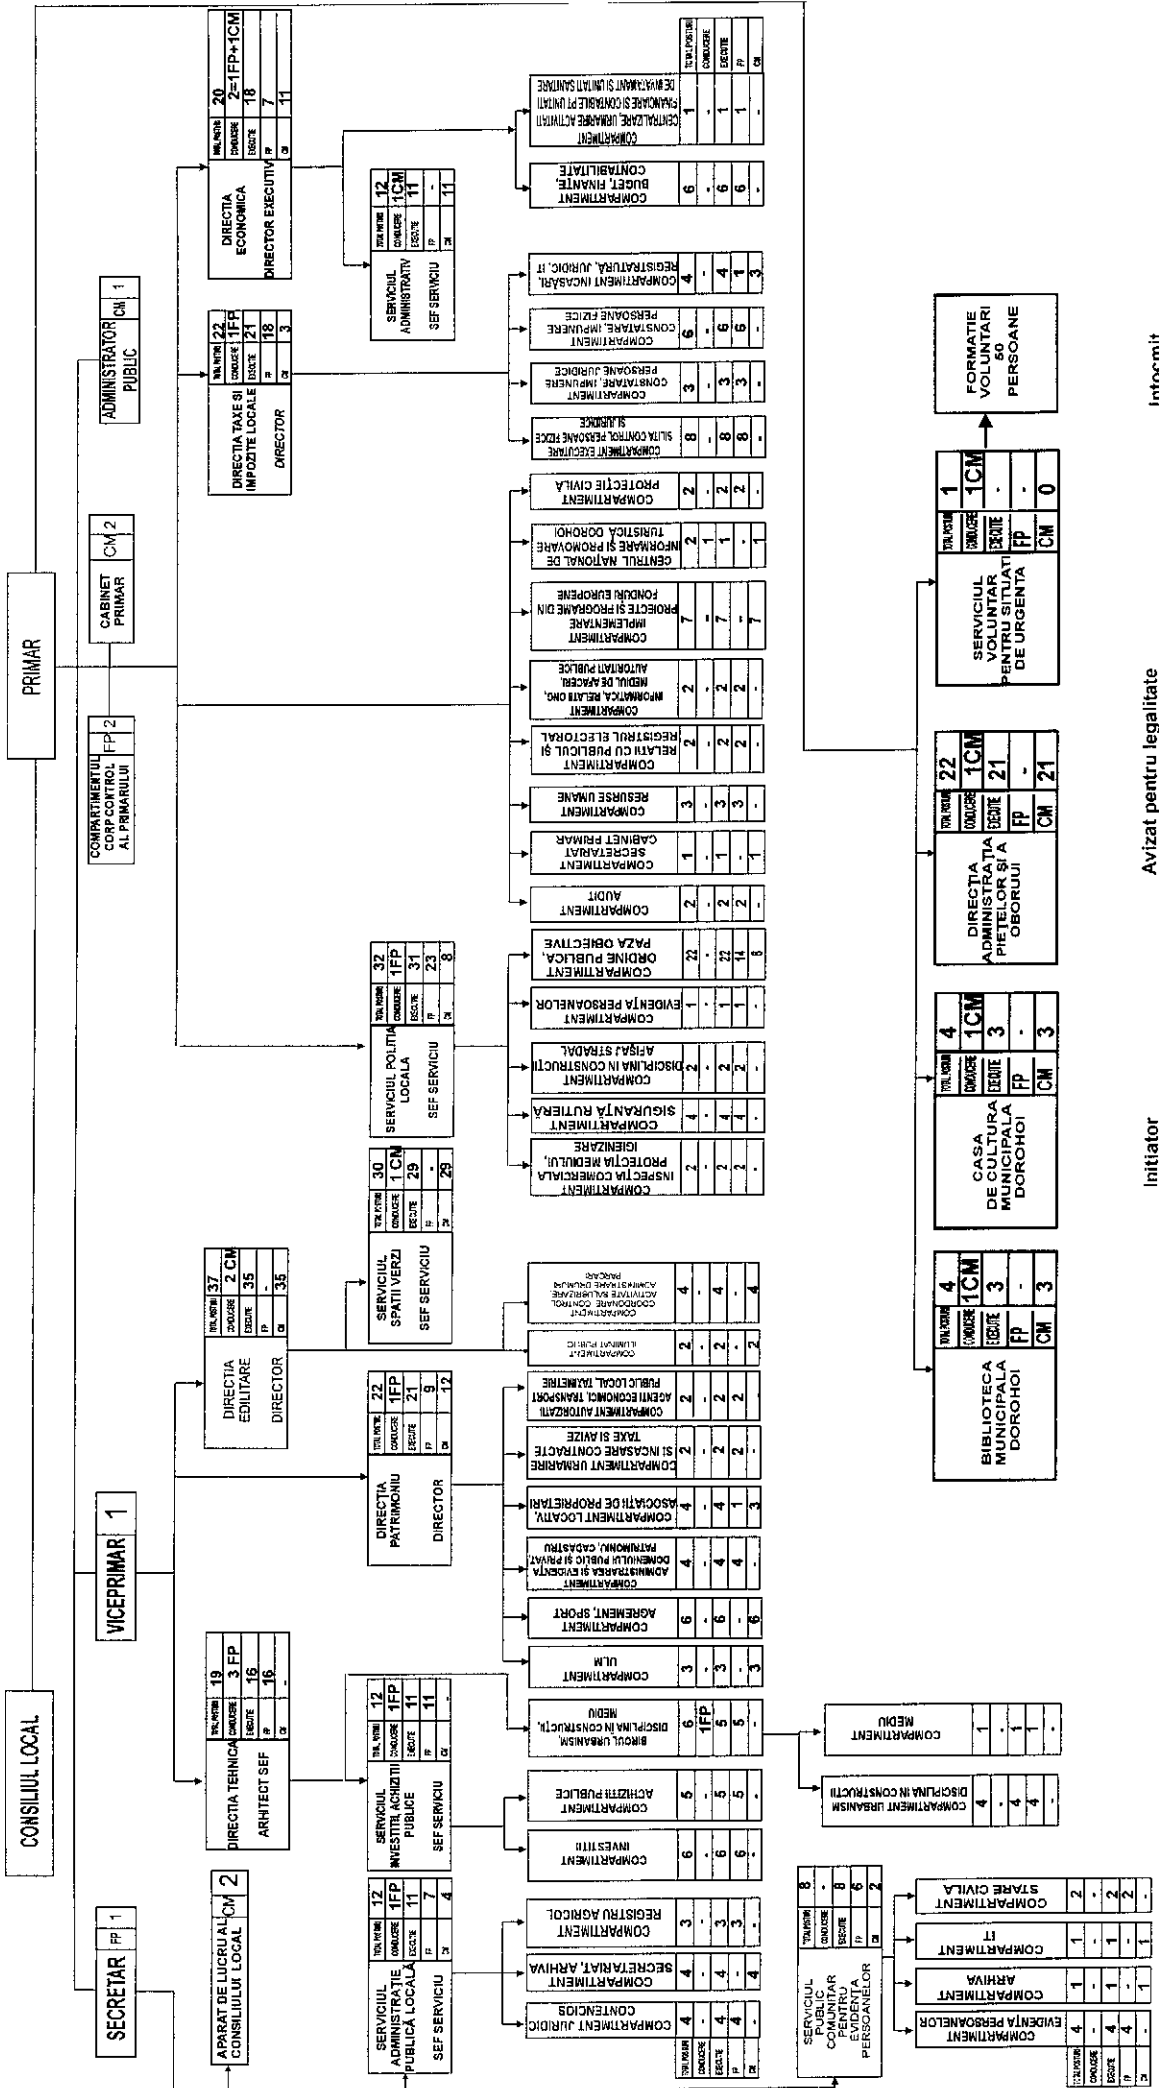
CONSILIUL LOCAL

PRIMAR

SECRETAR FP 1

VICEPRIMAR 1

ADMINISTRATOR PUBLIC CM 1

CABINET PRIMAR CM 2

COMPARTIMENTUL CORP CONTROL AL PRIMARULUI FP 2

APARAT DE LUCRU AL CONSILIULUI LOCAL CM 2

SERVICIUL ADMINISTRAȚIE PUBLICĂ LOCALĂ
SEF SERVICIU

| TOTAL POSTURI | 12 |
|---|---|
| CONDUCERE | 1FP |
| EXECUTIE | 11 |
| FP | 7 |
| CM | 4 |

COMPARTIMENT JURIDIC CONTENCIOS 4 - 4 4 -
COMPARTIMENT SECRETARIAT, ARHIVA 4 - 4 - 4
COMPARTIMENT REGISTRU AGRICOL 3 - 3 3 -

SERVICIUL PUBLIC COMUNITAR PENTRU EVIDENȚA PERSOANELOR

| TOTAL POSTURI | 8 |
|---|---|
| CONDUCERE | - |
| EXECUTIE | 8 |
| FP | 6 |
| CM | 2 |

COMPARTIMENT EVIDENȚA PERSOANELOR 4 - 4 4 -
COMPARTIMENT ARHIVA 1 - 1 1 -
COMPARTIMENT IT 1 - 1 - 1
COMPARTIMENT STARE CIVILA 2 - 2 2 -

DIRECTIA TEHNICA
ARHITECT SEF

| TOTAL POSTURI | 19 |
|---|---|
| CONDUCERE | 3 FP |
| EXECUTIE | 16 |
| FP | 16 |
| CM | - |

SERVICIUL INVESTITII, ACHIZITII PUBLICE
SEF SERVICIU

| TOTAL POSTURI | 12 |
|---|---|
| CONDUCERE | 1FP |
| EXECUTIE | 11 |
| FP | 11 |
| CM | - |

COMPARTIMENT INVESTITII 6 - 6 6 -
COMPARTIMENT ACHIZITII PUBLICE 5 - 5 5 -
BIROUL URBANISM, DISCIPLINA IN CONSTRUCTII, MEDIU 6 1FP 5 5 -
COMPARTIMENT URBANISM DISCIPLINA IN CONSTRUCTII 4 - 4 4 -
COMPARTIMENT MEDIU 1 - 1 1 -

DIRECTIA PATRIMONIU
DIRECTOR

| TOTAL POSTURI | 22 |
|---|---|
| CONDUCERE | 1FP |
| EXECUTIE | 21 |
| FP | 9 |
| CM | 12 |

COMPARTIMENT ULM 3 - 3 - 3
COMPARTIMENT AGREMENT, SPORT 6 - 6 - 6
COMPARTIMENT ADMINISTRAREA ŞI EVIDENȚA DOMENIULUI PUBLIC ŞI PRIVAT, PATRIMONIU, CADASTRU 4 - 4 4 -
COMPARTIMENT LOCATIV, ASOCIAȚII DE PROPRIETARI 4 - 4 1 3
COMPARTIMENT URMARIRE ŞI INCASARE CONTRACTE TAXE SI AVIZE 2 - 2 2 -
COMPARTIMENT AUTORIZATII AGENTI ECONOMICI, TRANSPORT PUBLIC LOCAL, TAXIMETRIE 2 - 2 2 -

DIRECTIA EDILITARE
DIRECTOR

| TOTAL POSTURI | 37 |
|---|---|
| CONDUCERE | 2 CM |
| EXECUTIE | 35 |
| FP | - |
| CM | 35 |

COMPARTIMENT ILUMINAT PUBLIC 2 - 2 - 2
COMPARTIMENT COORDONARE CONTROL ACTIVITATE SALUBRIZARE ADMINISTRARE DRUMURI PARCARI 4 - 4 - 4

SERVICIUL SPATII VERZI
SEF SERVICIU

| TOTAL POSTURI | 30 |
|---|---|
| CONDUCERE | 1 CM |
| EXECUTIE | 29 |
| FP | - |
| CM | 29 |

SERVICIUL POLITIA LOCALA
SEF SERVICIU

| TOTAL POSTURI | 32 |
|---|---|
| CONDUCERE | 1FP |
| EXECUTIE | 31 |
| FP | 23 |
| CM | 8 |

COMPARTIMENT INSPECȚIA COMERCIALA PROTECȚIA MEDIULUI, IGIENIZARE 2 - 2 2 -
COMPARTIMENT SIGURANȚA RUTIERA 4 - 4 4 -
COMPARTIMENT DISCIPLINA IN CONSTRUCTII AFIŞAJ STRADAL 2 - 2 2 -
COMPARTIMENT EVIDENȚA PERSOANELOR 1 - 1 1 -
COMPARTIMENT ORDINE PUBLICA, PAZA OBIECTIVE 22 - 22 14 8

COMPARTIMENT AUDIT 2 - 2 2 -
COMPARTIMENT SECRETARIAT CABINET PRIMAR 1 - 1 - 1
COMPARTIMENT RESURSE UMANE 3 - 3 3 -
COMPARTIMENT RELATII CU PUBLICUL ŞI REGISTRUL ELECTORAL 2 - 2 2 -
COMPARTIMENT INFORMATICA, RELATII ONG, MEDIUL DE AFACERI, AUTORITATI PUBLICE 2 - 2 2 -
COMPARTIMENT IMPLEMENTARE PROIECTE SI PROGRAME DIN FONDURI EUROPENE 7 - 7 - 7
CENTRUL NATIONAL DE INFORMARE ŞI PROMOVARE TURISTICA DOROHOI 2 - 1 1 - 1
COMPARTIMENT PROTECȚIE CIVILA 2 - 2 2 -

DIRECTIA TAXE SI IMPOZITE LOCALE
DIRECTOR

| TOTAL POSTURI | 22 |
|---|---|
| CONDUCERE | 1FP |
| EXECUTIE | 21 |
| FP | 18 |
| CM | 3 |

COMPARTIMENT EXECUTARE SILITA CONTROL PERSOANE FIZICE SI JURIDICE 8 - 8 8 -
COMPARTIMENT CONSTATARE, IMPUNERE PERSOANE JURIDICE 3 - 3 3 -
COMPARTIMENT CONSTATARE, IMPUNERE PERSOANE FIZICE 6 - 6 6 -
COMPARTIMENT INCASARI, REGISTRATURA, JURIDIC, IT 4 - 4 1 3

DIRECTIA ECONOMICA
DIRECTOR EXECUTIV

| TOTAL POSTURI | 20 |
|---|---|
| CONDUCERE | 2=1FP+1CM |
| EXECUTIE | 18 |
| FP | 7 |
| CM | 11 |

SERVICIUL ADMINISTRATIV
SEF SERVICIU

| TOTAL POSTURI | 12 |
|---|---|
| CONDUCERE | 1CM |
| EXECUTIE | 11 |
| FP | - |
| CM | 11 |

COMPARTIMENT BUGET, FINANTE, CONTABILITATE 6 - 6 6 -
COMPARTIMENT CENTRALIZARE, URMARIRE ACTIVITATI FINANCIARE SI CONTABILE PT UNITATI DE INVATAMANT SI UNITATI SANITARE 1 - 1 1 -

BIBLIOTECA MUNICIPALA DOROHOI

| TOTAL POSTURI | 4 |
|---|---|
| CONDUCERE | 1CM |
| EXECUTIE | 3 |
| FP | - |
| CM | 3 |

CASA DE CULTURA MUNICIPALA DOROHOI

| TOTAL POSTURI | 4 |
|---|---|
| CONDUCERE | 1CM |
| EXECUTIE | 3 |
| FP | - |
| CM | 3 |

DIRECȚIA ADMINISTRAȚIA PIEȚELOR ŞI A OBORULUI

| TOTAL POSTURI | 22 |
|---|---|
| CONDUCERE | 1CM |
| EXECUTIE | 21 |
| FP | - |
| CM | 21 |

SERVICIUL VOLUNTAR PENTRU SITUATII DE URGENTA

| TOTAL POSTURI | 1 |
|---|---|
| CONDUCERE | 1CM |
| EXECUTIE | - |
| FP | - |
| CM | 0 |

FORMATIE VOLUNTARI 50 PERSOANE

Initiator

Avizat pentru legalitate

Intocmit